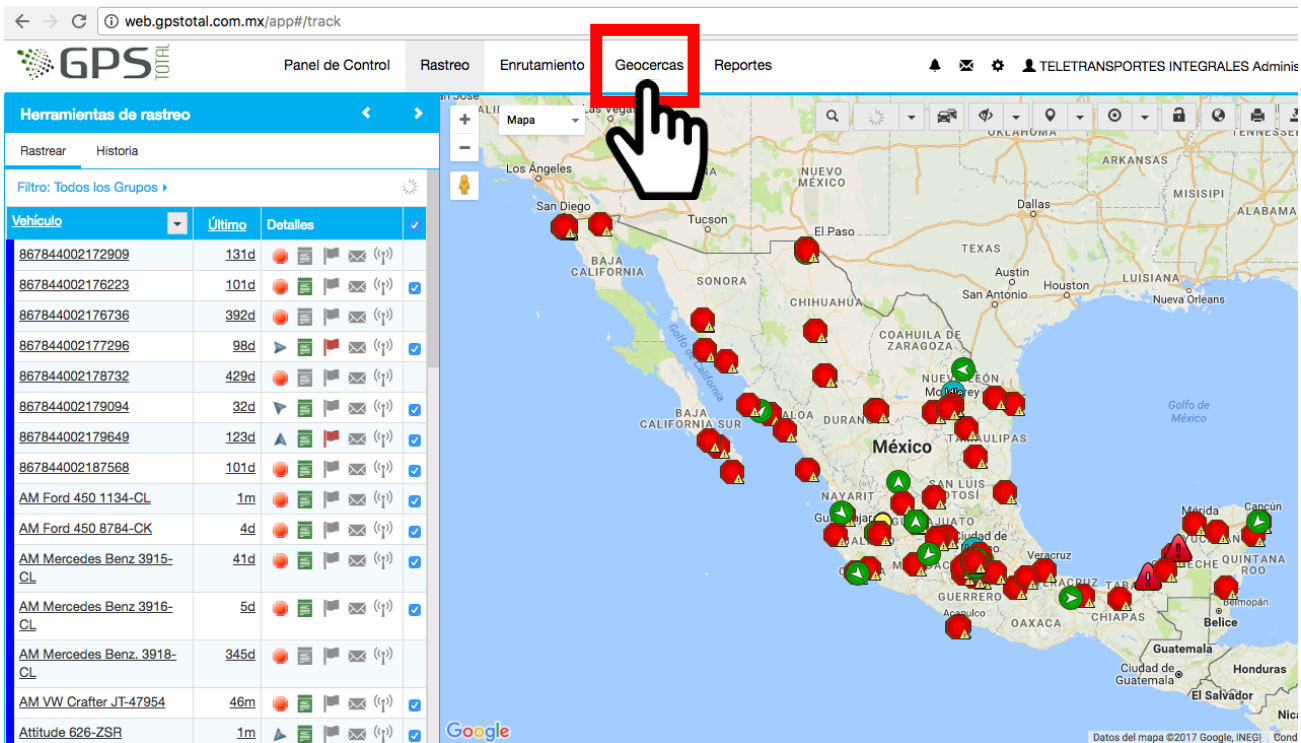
web.gpstotal.com.mx/app#/track

GPS TOTAL

Panel de Control Rastreo Enrutamiento Geocercas Reportes

TELETRANSPORTES INTEGRALES Adminis

Herramientas de rastreo

Rastrear Historia

Filtro: Todos los Grupos

| Vehículo | Último | Detalles |
|---|---|---|
| 867844002172909 | 131d | |
| 867844002176223 | 101d | |
| 867844002176736 | 392d | |
| 867844002177296 | 98d | |
| 867844002178732 | 429d | |
| 867844002179094 | 32d | |
| 867844002179649 | 123d | |
| 867844002187568 | 101d | |
| AM Ford 450 1134-CL | 1m | |
| AM Ford 450 8784-CK | 4d | |
| AM Mercedes Benz 3915-CL | 41d | |
| AM Mercedes Benz 3916-CL | 5d | |
| AM Mercedes Benz. 3918-CL | 345d | |
| AM VW Crafter JT-47954 | 46m | |
| Attitude 626-ZSR | 1m | |

Mapa

Los Ángeles San Diego Tucson NUEVO MÉXICO El Paso BAJA CALIFORNIA SONORA CHIHUAHUA ARKANSAS MISISIPI ALABAMA Dallas TEXAS Austin San Antonio Houston Nueva Orleans COAHUILA DE ZARAGOZA NUEVO LEÓN Monterrey Golfo de California BAJA CALIFORNIA SUR DURANGO TAMAULIPAS Golfo de México México NAYARIT Guadalajara Ciudad de México Veracruz GUERRERO Acapulco OAXACA CHIAPAS Mérida Cancún QUINTANA ROO Belmopán Belice Guatemala Ciudad de Guatemala Honduras El Salvador TENNESSEE

Google Datos del mapa ©2017 Google, INEGI Cond